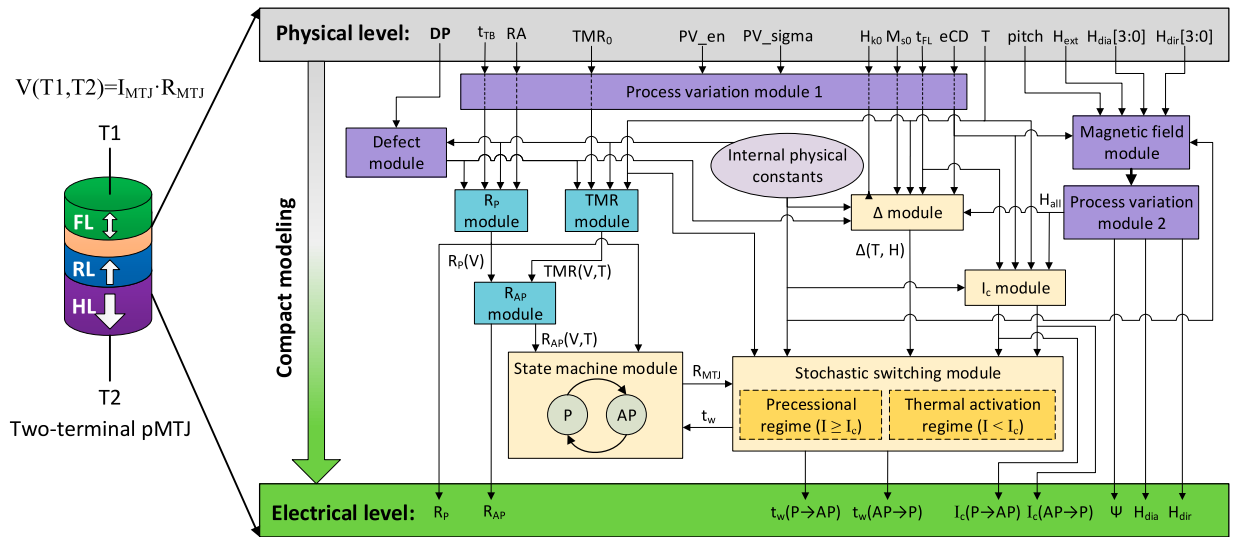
$V(T1,T2)=I_{MTJ}\cdot R_{MTJ}$

T1

FL

RL

HL

T2

Two-terminal pMTJ

Physical level: DP $t_{TB}$ RA $TMR_0$ PV_en PV_sigma $H_{k0}$ $M_{s0}$ $t_{FL}$ eCD T pitch $H_{ext}$ $H_{dia}[3:0]$ $H_{dir}[3:0]$

Process variation module 1

Defect module

Internal physical constants

Magnetic field module

$R_P$ module

TMR module

Δ module

$H_{all}$

Process variation module 2

Compact modeling

$R_P(V)$

TMR(V,T)

Δ(T, H)

$I_c$ module

$R_{AP}$ module

$R_{AP}(V,T)$

State machine module

P

AP

$R_{MTJ}$

$t_w$

Stochastic switching module

Precessional regime ($I \geq I_c$)

Thermal activation regime ($I < I_c$)

Electrical level: $R_P$ $R_{AP}$ $t_w(P\rightarrow AP)$ $t_w(AP\rightarrow P)$ $I_c(P\rightarrow AP)$ $I_c(AP\rightarrow P)$ Ψ $H_{dia}$ $H_{dir}$